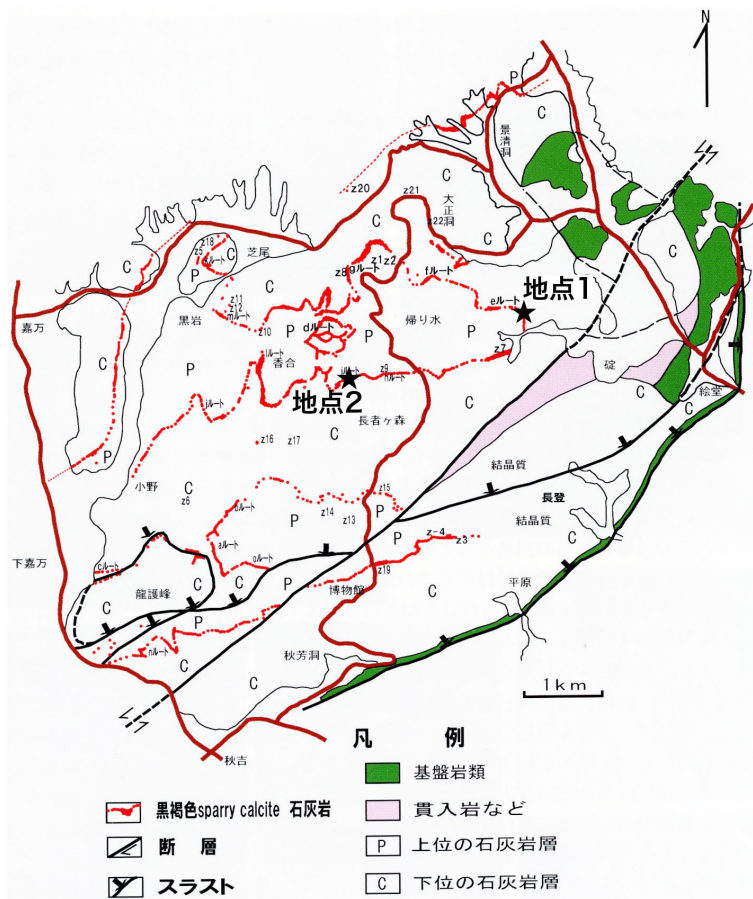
N

P
C
景清洞
z20
z21
大正洞
z22
C
C
C
z18
z5
芝尾
C
z8 gルート z1 z2
fルート
地点1
eルート
嘉万
C
z11
z12 mルート
黒岩
C
P
dルート
P
P
帰り水
z10
P
jルート
香合
z7
iルート
z9 hルート
碇
地点2
C
絵堂
C
長者ヶ森
C
kルート
z16 z17
P
結晶質
小野
C
z6
z15
長登
bルート
P
z14 z13
結晶質
aルート
z-4
z3
P
C
oルート
下嘉万
cルート
C
C
P
z19
C
龍護峰
P
博物館
平原
C
nルート
秋芳洞
C
1km
秋吉
凡例
基盤岩類
黒褐色sparry calcite 石灰岩
貫入岩など
断層
P 上位の石灰岩層
スラスト
C 下位の石灰岩層